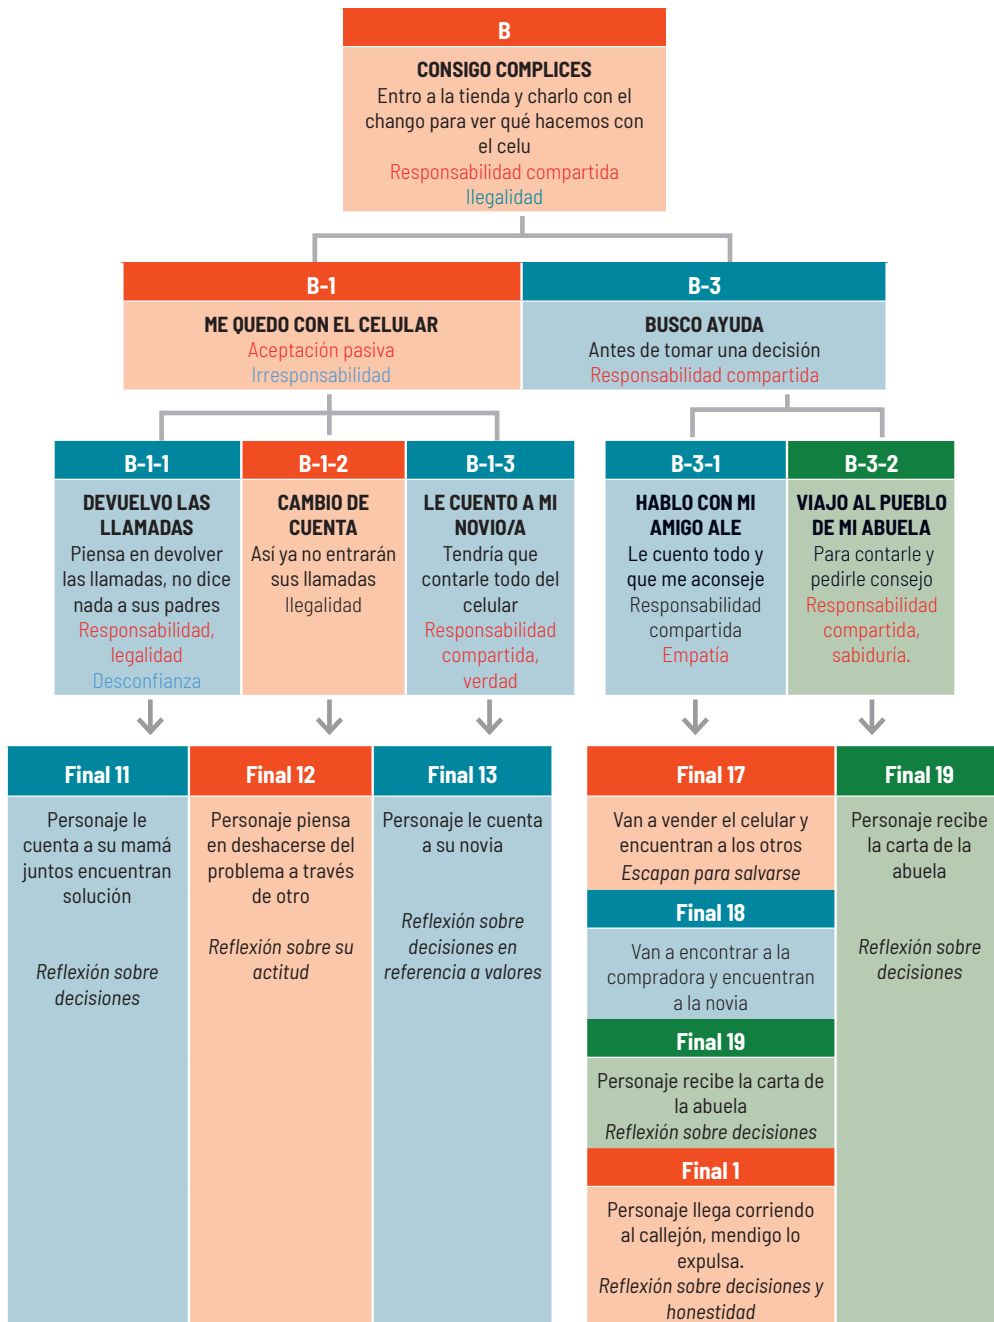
B

CONSIGO COMPLICES
Entro a la tienda y charlo con el chango para ver qué hacemos con el celu
Responsabilidad compartida
Ilegalidad

B-1

ME QUEDO CON EL CELULAR
Aceptación pasiva
Irresponsabilidad

B-3

BUSCO AYUDA
Antes de tomar una decisión
Responsabilidad compartida

B-1-1

DEVUELVO LAS LLAMADAS
Piensa en devolver las llamadas, no dice nada a sus padres
Responsabilidad, legalidad
Desconfianza

B-1-2

CAMBIO DE CUENTA
Así ya no entrarán sus llamadas
Ilegalidad

B-1-3

LE CUENTO A MI NOVIO/A
Tendría que contarle todo del celular
Responsabilidad compartida, verdad

B-3-1

HABLO CON MI AMIGO ALE
Le cuento todo y que me aconseje
Responsabilidad compartida
Empatía

B-3-2

VIAJO AL PUEBLO DE MI ABUELA
Para contarle y pedirle consejo
Responsabilidad compartida, sabiduría.

Final 11

Personaje le cuenta a su mamá juntos encuentran solución

Reflexión sobre decisiones

Final 12

Personaje piensa en deshacerse del problema a través de otro

Reflexión sobre su actitud

Final 13

Personaje le cuenta a su novia

Reflexión sobre decisiones en referencia a valores

Final 17

Van a vender el celular y encuentran a los otros
Escapan para salvarse

Final 18

Van a encontrar a la compradora y encuentran a la novia

Final 19

Personaje recibe la carta de la abuela
Reflexión sobre decisiones

Final 1

Personaje llega corriendo al callejón, mendigo lo expulsa.
Reflexión sobre decisiones y honestidad

Final 19

Personaje recibe la carta de la abuela

Reflexión sobre decisiones